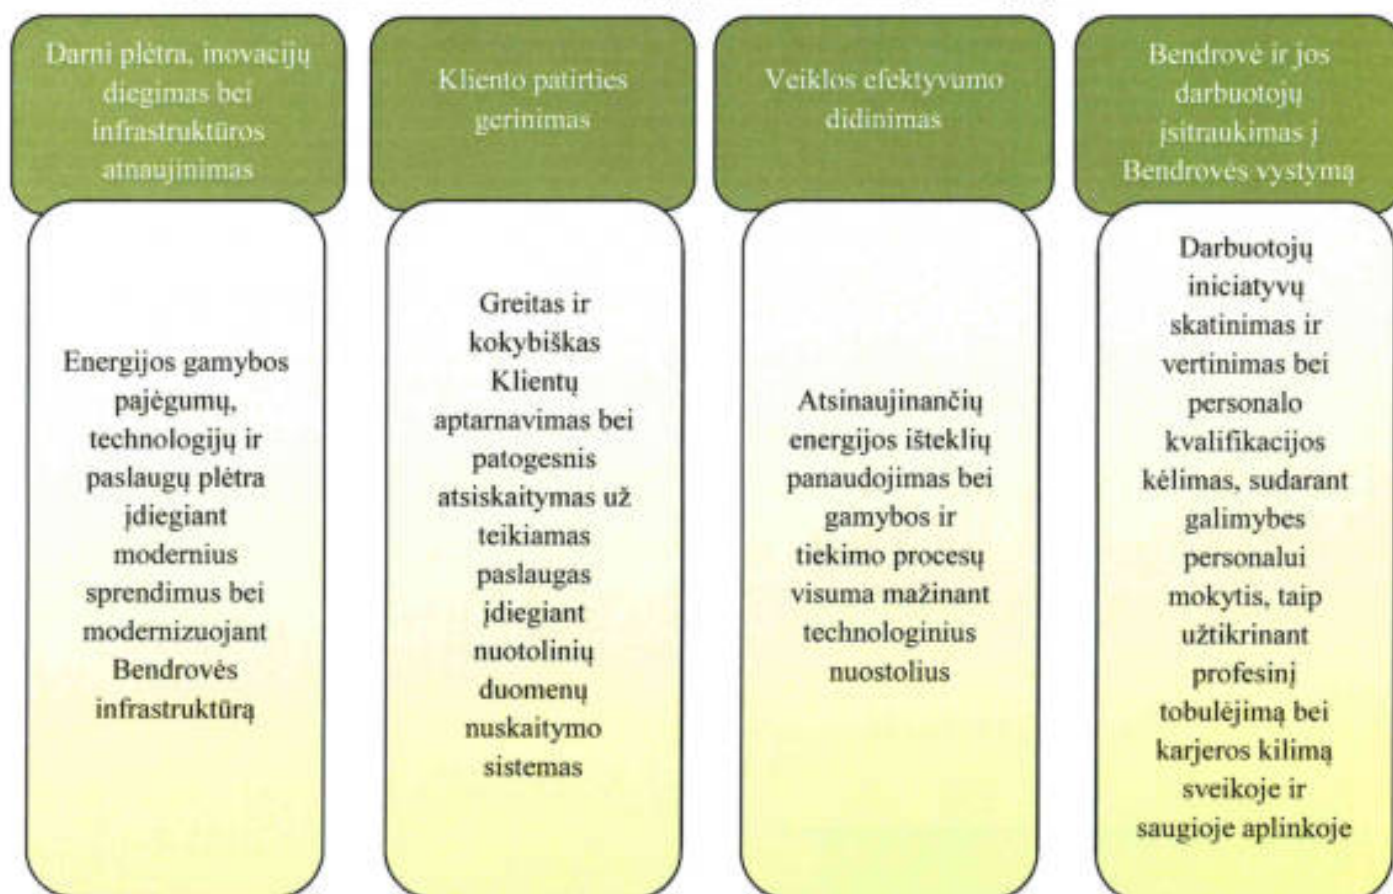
Darni plėtra, inovacijų diegimas bei infrastruktūros atnaujinimas

Energijos gamybos pajėgumų, technologijų ir paslaugų plėtra įdiegiant modernius sprendimus bei modernizuojant Bendrovės infrastruktūrą

Kliento patirties gerinimas

Greitas ir kokybiškas Klientų aptarnavimas bei patogesnis atsiskaitymas už teikiamas paslaugas įdiegiant nuotolinių duomenų nuskaitymo sistemas

Veiklos efektyvumo didinimas

Atsinaujinančių energijos išteklių panaudojimas bei gamybos ir tiekimo procesų visuma mažinant technologinius nuostolius

Bendrovė ir jos darbuotojų įsitraukimas į Bendrovės vystymą

Darbuotojų iniciatyvų skatinimas ir vertinimas bei personalo kvalifikacijos kėlimas, sudarant galimybes personalui mokytis, taip užtikrinant profesinį tobulėjimą bei karjeros kilimą sveikoje ir saugioje aplinkoje